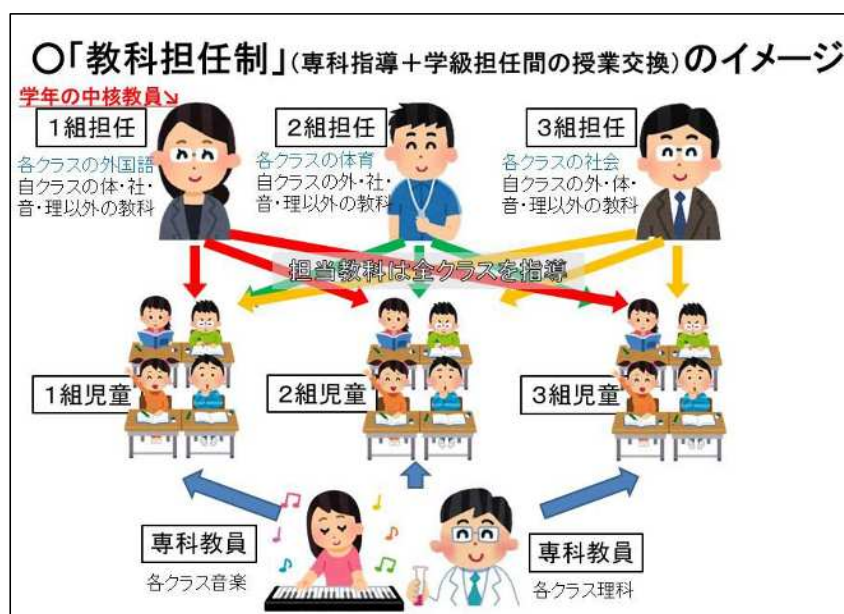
○「教科担任制」(専科指導＋学級担任間の授業交換)のイメージ

学年の中核教員↘

1組担任
各クラスの外国語
自クラスの体・社・音・理以外の教科

2組担任
各クラスの体育
自クラスの外・社・音・理以外の教科

3組担任
各クラスの社会
自クラスの外・体・音・理以外の教科

担当教科は全クラスを指導

1組児童

2組児童

3組児童

専科教員
各クラス音楽

専科教員
各クラス理科